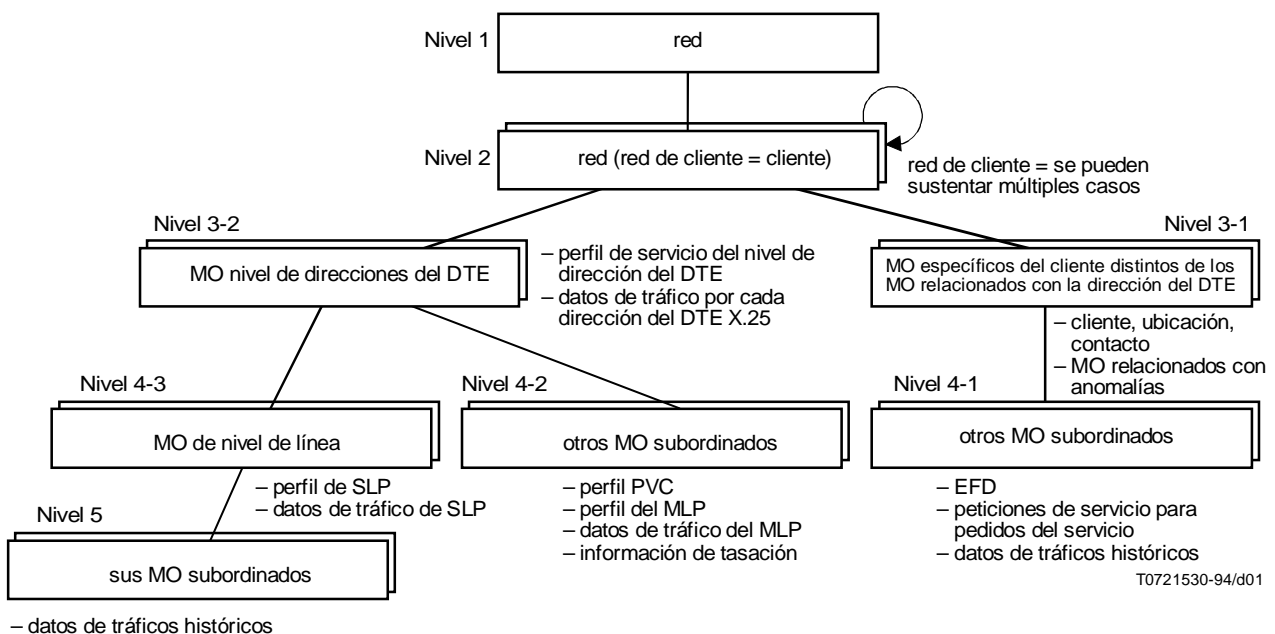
Nivel 1
red

Nivel 2
red (red de cliente = cliente)

red de cliente = se pueden sustentar múltiples casos

Nivel 3-2
MO nivel de direcciones del DTE

– perfil de servicio del nivel de dirección del DTE
– datos de tráfico por cada dirección del DTE X.25

Nivel 3-1
MO específicos del cliente distintos de los MO relacionados con la dirección del DTE

– cliente, ubicación, contacto
– MO relacionados con anomalías

Nivel 4-3
MO de nivel de línea

– perfil de SLP
– datos de tráfico de SLP

Nivel 4-2
otros MO subordinados

– perfil PVC
– perfil del MLP
– datos de tráfico del MLP
– información de tasación

Nivel 4-1
otros MO subordinados

– EFD
– peticiones de servicio para pedidos del servicio
– datos de tráficos históricos

Nivel 5
sus MO subordinados

– datos de tráficos históricos

T0721530-94/d01